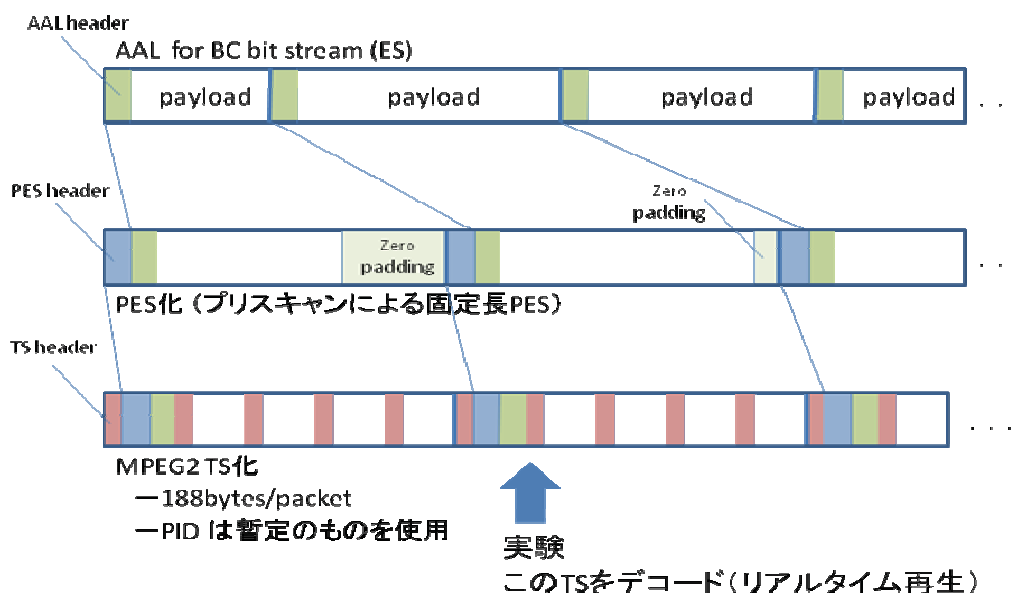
AAL header

AAL for BC bit stream (ES)

payload

payload

payload

payload

. .

PES header

Zero padding

Zero padding

. .

PES化（プリスキャンによる固定長PES）

TS header

. . .

MPEG2 TS化

ー188bytes/packet

ーPID は暫定のものを使用

実験

このTSをデコード（リアルタイム再生）